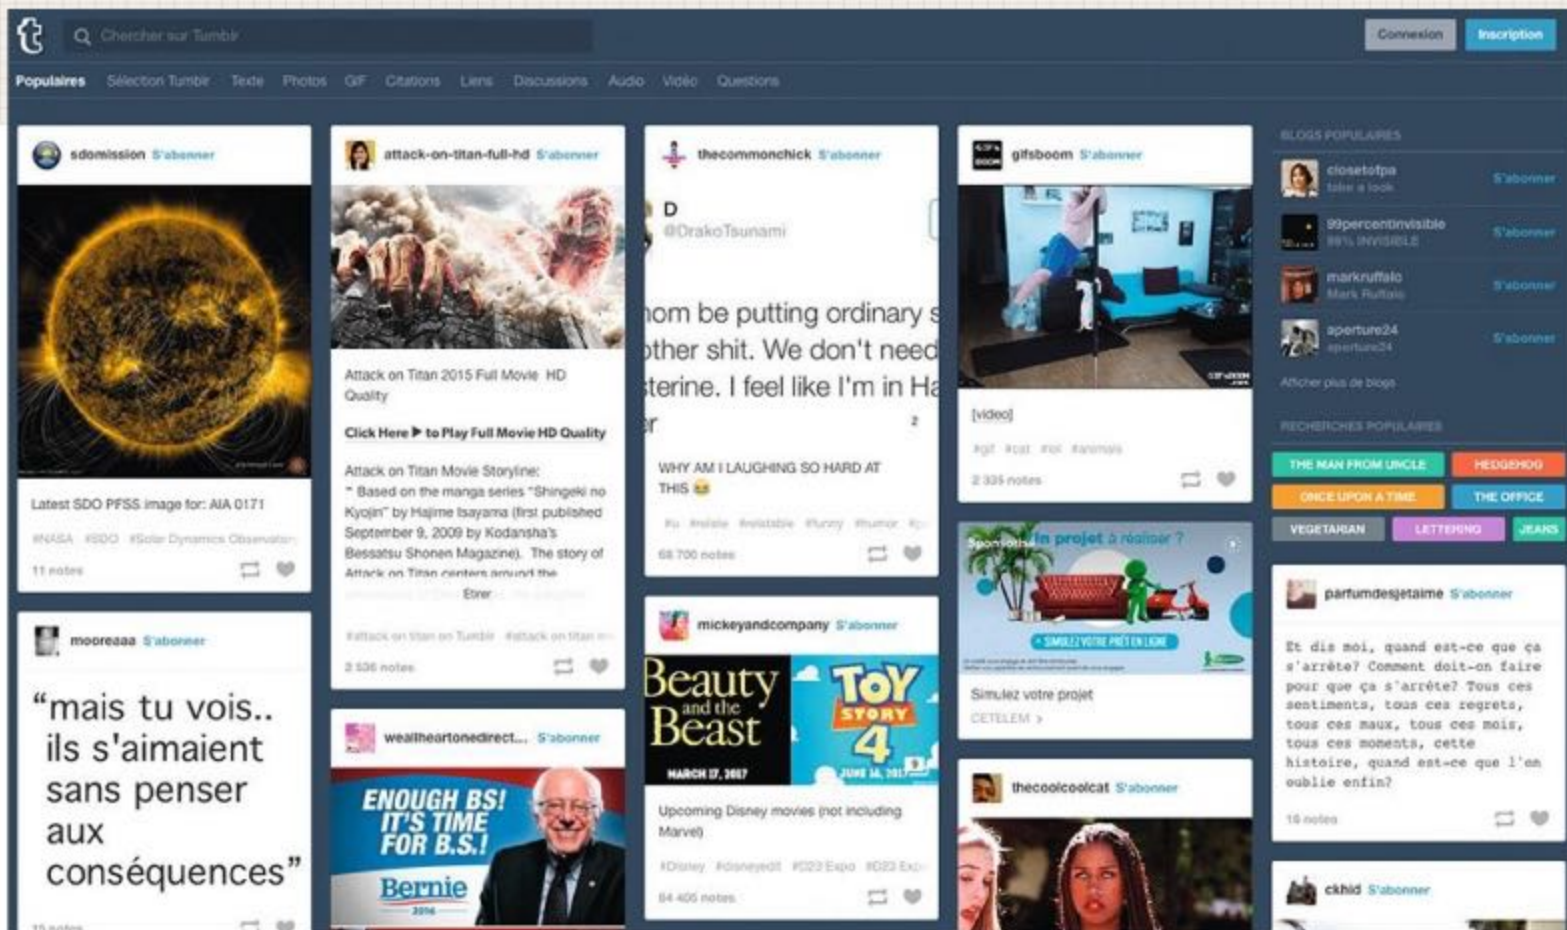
t Chercher sur Tumblr

Connexion Inscription

Populaires Sélection Tumblr Texte Photos GIF Citations Liens Discussions Audio Vidéo Questions

sdomission S'abonner

Latest SDO PFSS image for: AIA 0171

#NASA #SDO #Solar Dynamics Observatory

11 notes

mooreaaa S'abonner

“mais tu vois.. ils s'aimaient sans penser aux conséquences”

15 notes

attack-on-titan-full-hd S'abonner

Attack on Titan 2015 Full Movie HD Quality

Click Here ▶ to Play Full Movie HD Quality

Attack on Titan Movie Storyline:
" Based on the manga series "Shingeki no Kyojin" by Hajime Isayama (first published September 9, 2009 by Kodansha's Bessatsu Shonen Magazine). The story of Attack on Titan centers around the

Etirer

#attack on titan on Tumblr #attack on titan

2 536 notes

wealtheartonedirect... S'abonner

ENOUGH BS! IT'S TIME FOR B.S.! Bernie 2016

thecommonchick S'abonner

D
@DrakoTsunami

nom be putting ordinary s
other shit. We don't need
sterine. I feel like I'm in Ha
r

WHY AM I LAUGHING SO HARD AT THIS 😆

#lu #relate #relatable #funny #humor

68 700 notes

mickeyandcompany S'abonner

Beauty and the Beast MARCH 17, 2017
TOY STORY 4 JUNE 16, 2017

Upcoming Disney movies (not including Marvel)

#Disney #disneyedit #D23 Expo #D23 Expo

84 405 notes

gifsboom S'abonner

[video]

#gif #cat #lol #animals

2 335 notes

Sponsorisé Un projet à réaliser ?
+ SIMULEZ VOTRE PRÊT EN LIGNE

Simulez votre projet
CETELEM >

thecoolcoolcat S'abonner

BLOGS POPULAIRES

closetofpa
take a look
S'abonner

99percentinvisible
99% INVISIBLE
S'abonner

markruffalo
Mark Ruffalo
S'abonner

aperture24
aperture24
S'abonner

Afficher plus de blogs

RECHERCHES POPULAIRES

THE MAN FROM UNCLE HEDGEHOG
ONCE UPON A TIME THE OFFICE
VEGETARIAN LETTERING JEANS

parfumdesjetaime S'abonner

Et dis moi, quand est-ce que ça s'arrête? Comment doit-on faire pour que ça s'arrête? Tous ces sentiments, tous ces regrets, tous ces maux, tous ces mois, tous ces moments, cette histoire, quand est-ce que l'on oublie enfin?

16 notes

ckhid S'abonner